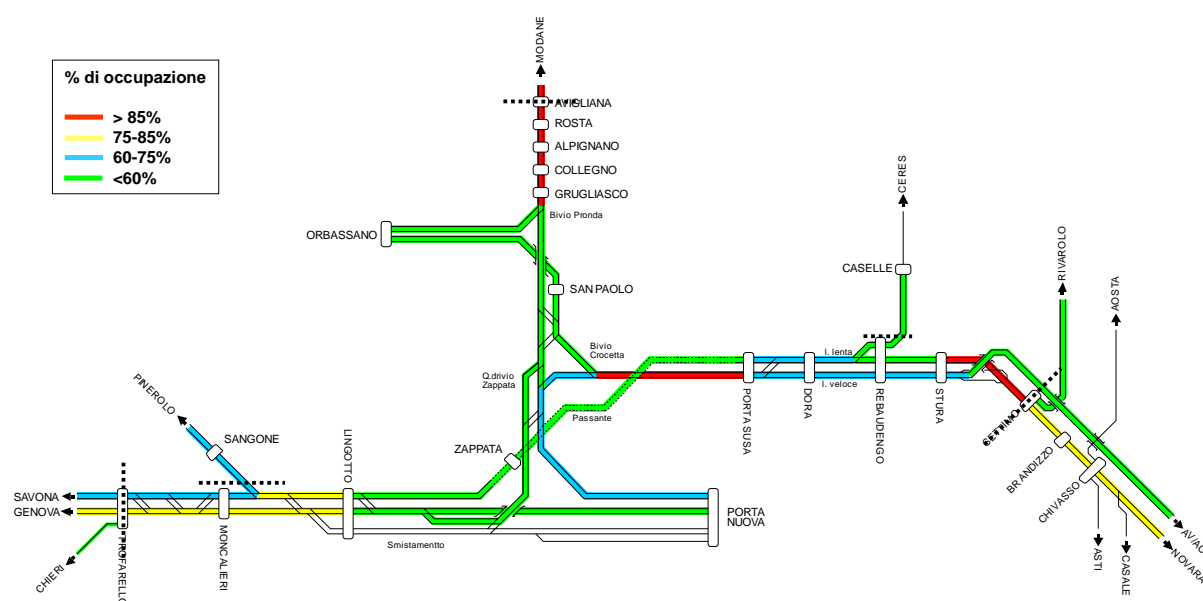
% di occupazione

> 85%
75-85%
60-75%
<60%

MODANE
AVIGLIANA
ROSTA
ALPIGNANO
COLLEGNO
GRUGLIASCO
Bivio Pronda
ORBASSANO
SAN PAOLO
CERES
CASELLE
RIVAROLO
AOSTA
Bivio Crocetta
Q.drivio Zappata
I. lenta
I. veloce
PORTA SUSA
DORA
REBAUDENGO
STURA
SETTIMO
Passante
PINEROLO
SANGONE
LINGOTTO
ZAPPATA
SAVONA
GENOVA
CHIERI
TROFARELLO
MONCALIERI
Smistamentto
PORTA NUOVA
BRANDIZZO
CHIVASSO
ASTI
CASALE
AV/AC
NOVARA